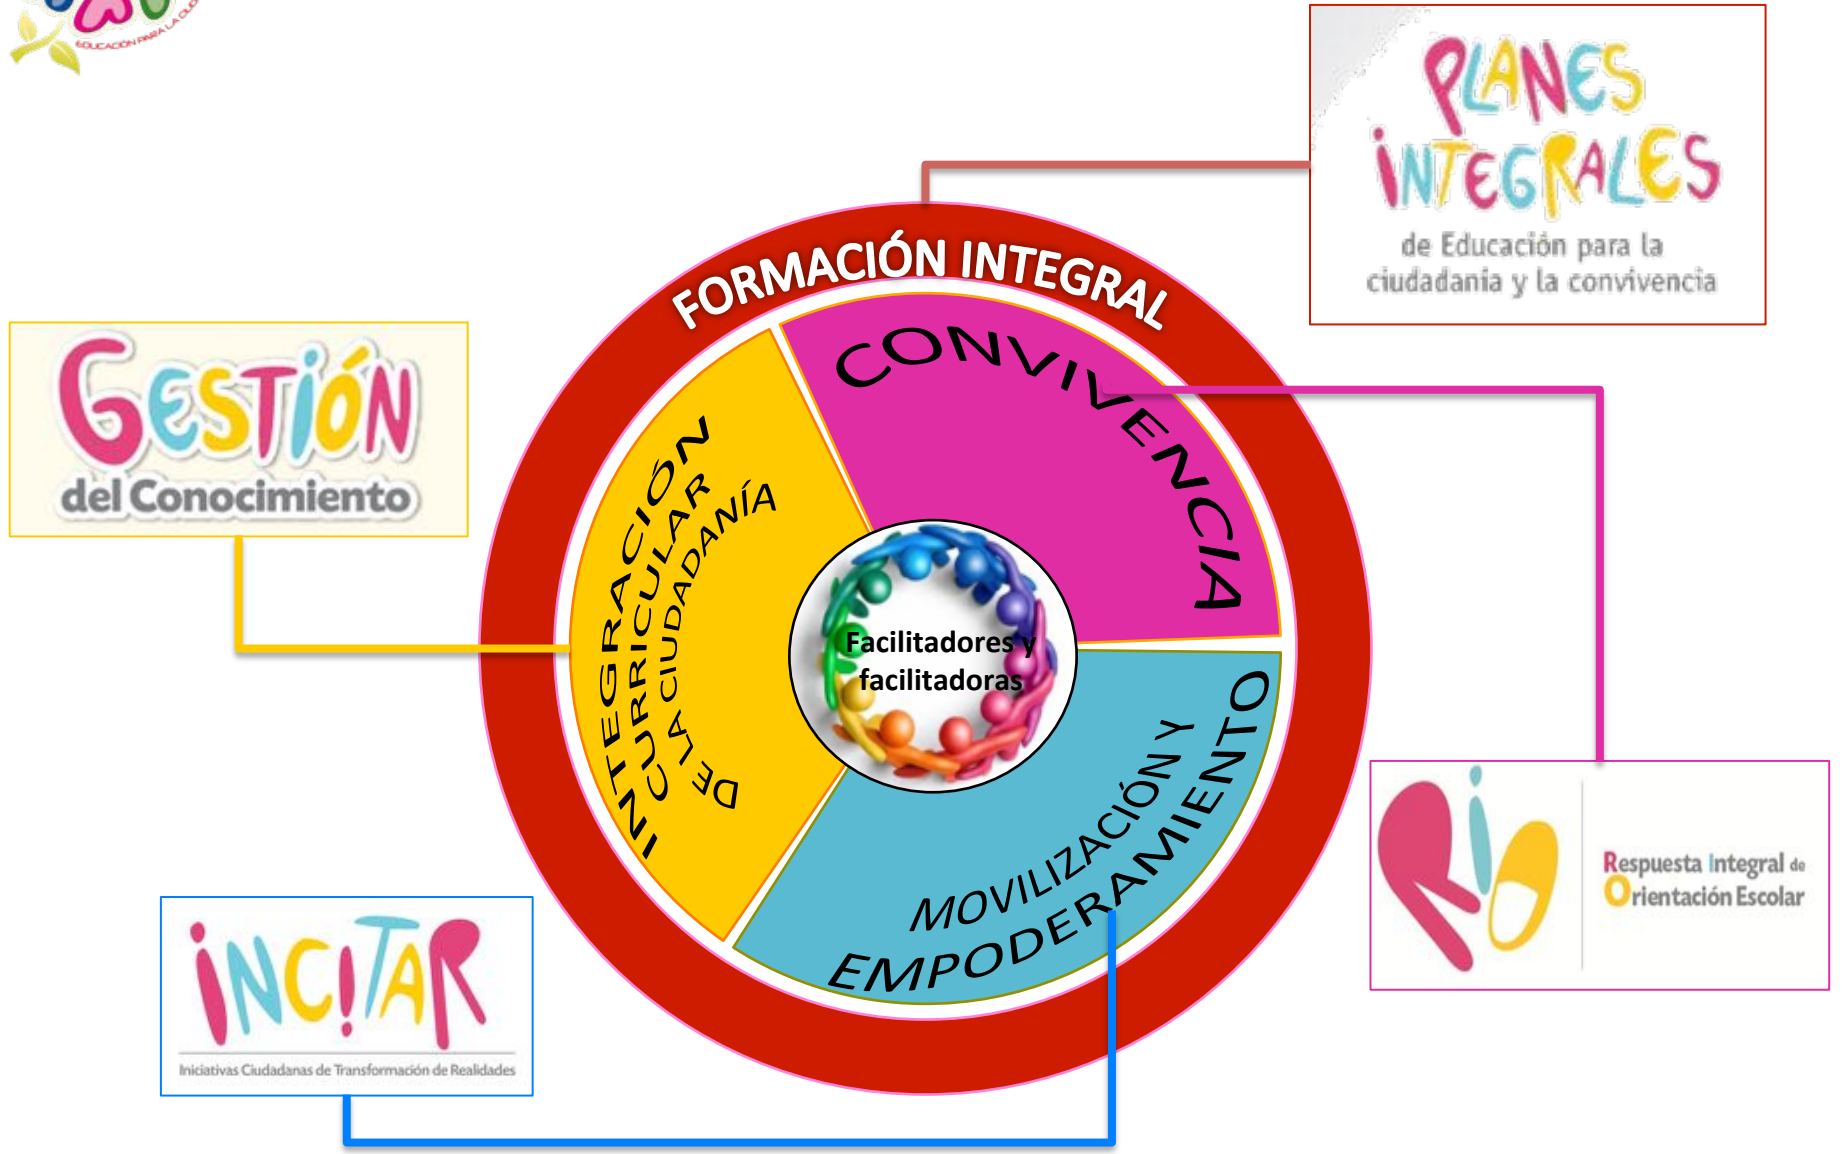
EDUCACIÓN PARA LA CIU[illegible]

PLANES INTEGRALES
de Educación para la ciudadanía y la convivencia

FORMACIÓN INTEGRAL

GESTIÓN
del Conocimiento

CONVIVENCIA

INTEGRACIÓN CURRICULAR DE LA CIUDADANÍA

Facilitadores y facilitadoras

MOVILIZACIÓN Y EMPODERAMIENTO

RIO
Respuesta Integral de Orientación Escolar

INCITAR
Iniciativas Ciudadanas de Transformación de Realidades